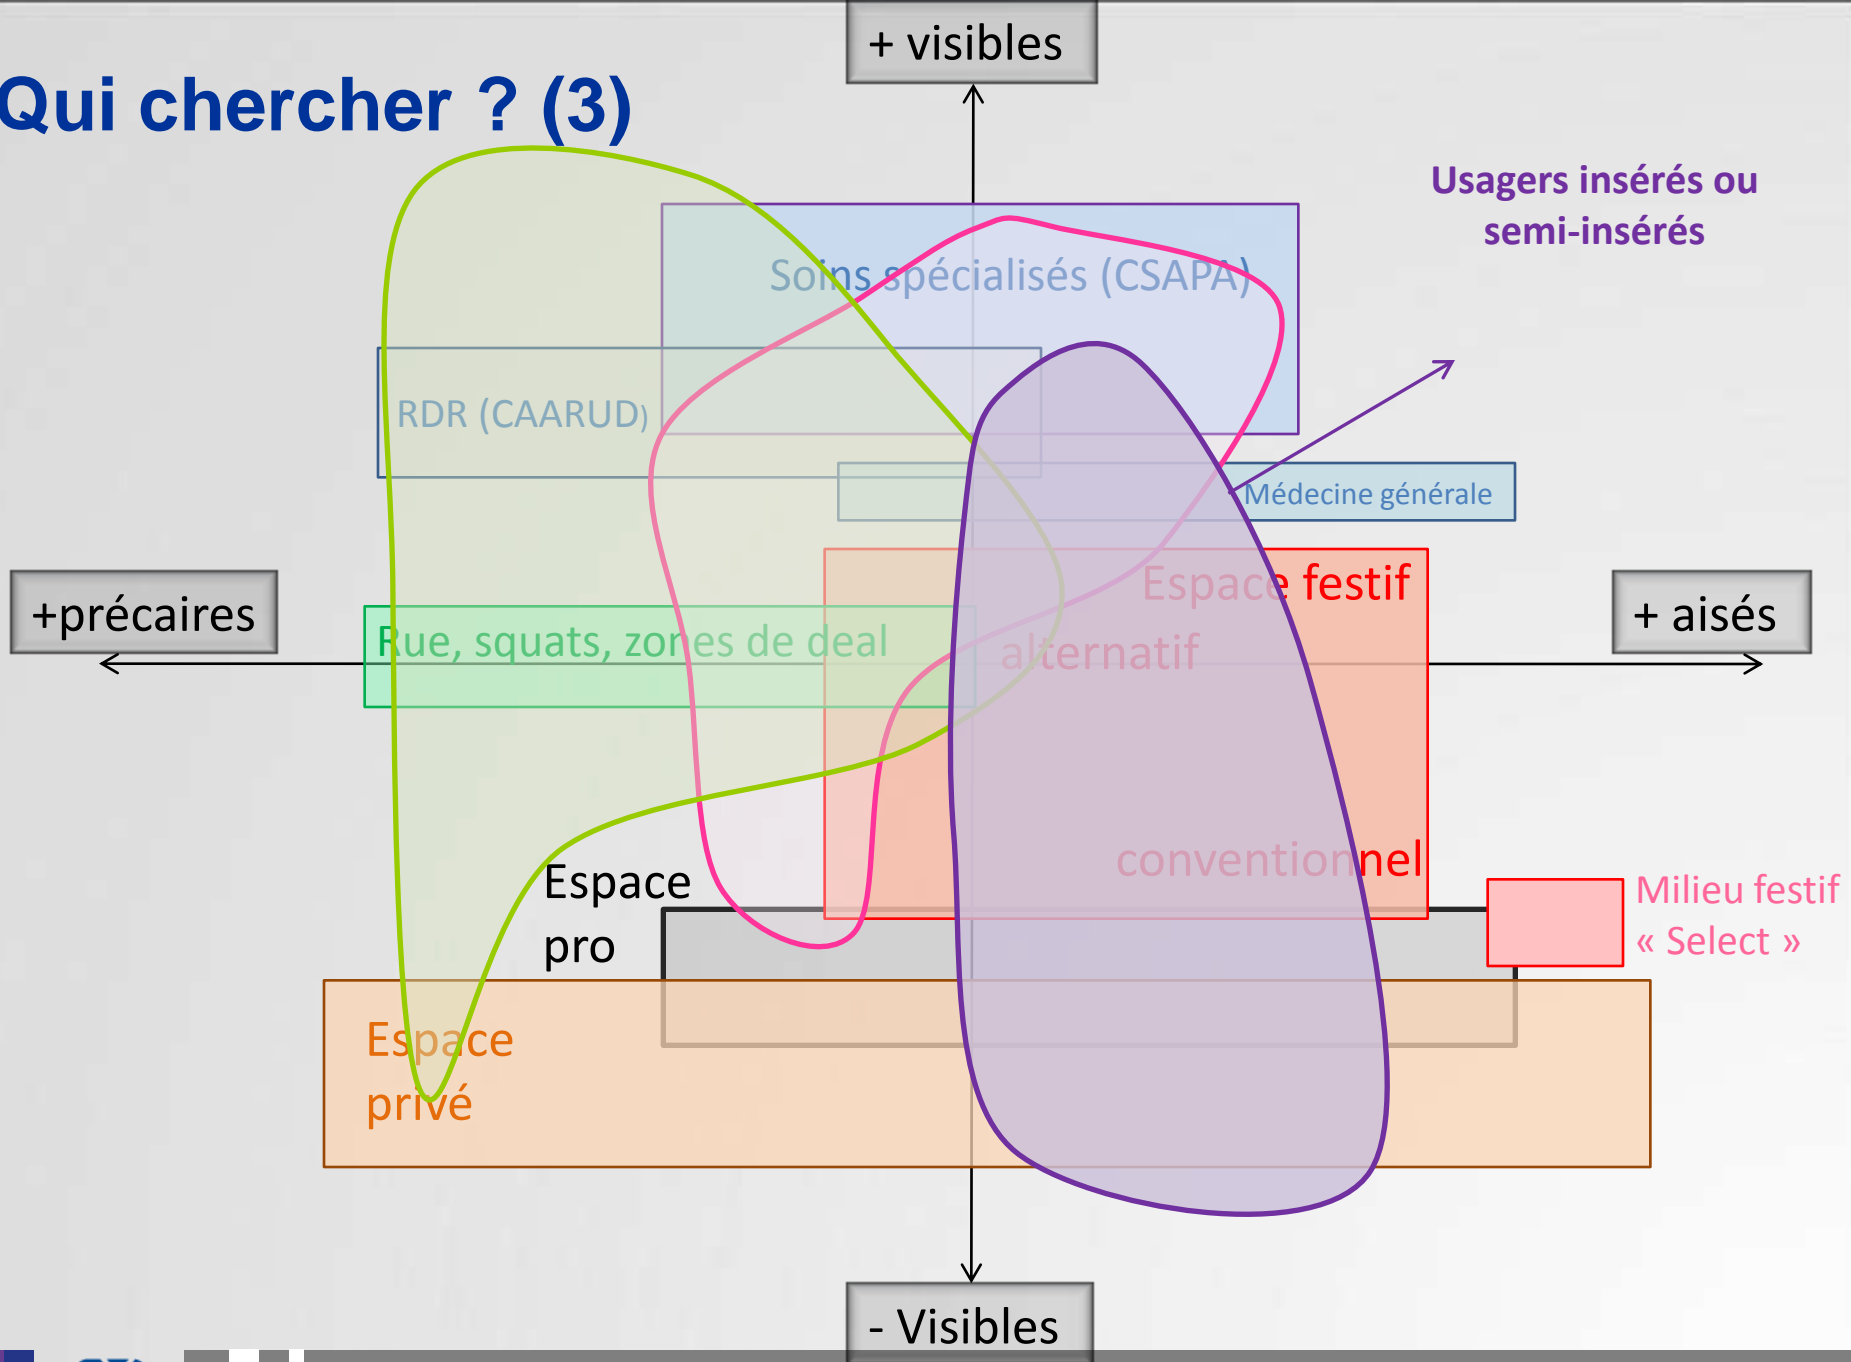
+ visibles

Qui chercher ? (3)

Usagers insérés ou semi-insérés

Soins spécialisés (CSAPA)

RDR (CAARUD)

Médecine générale

+précaires

Espace festif alternatif

+ aisés

Rue, squats, zones de deal

conventionnel

Espace pro

Milieu festif « Select »

Espace privé

- Visibles